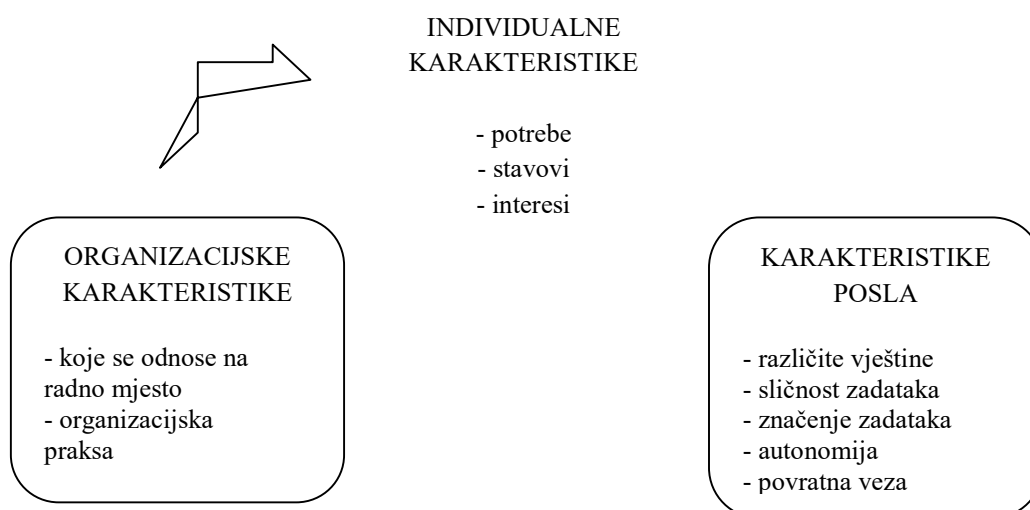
INDIVIDUALNE KARAKTERISTIKE

- potrebe
- stavovi
- interesi

ORGANIZACIJSKE KARAKTERISTIKE

- koje se odnose na radno mjesto
- organizacijska praksa

KARAKTERISTIKE POSLA

- različite vještine
- sličnost zadataka
- značenje zadataka
- autonomija
- povratna veza